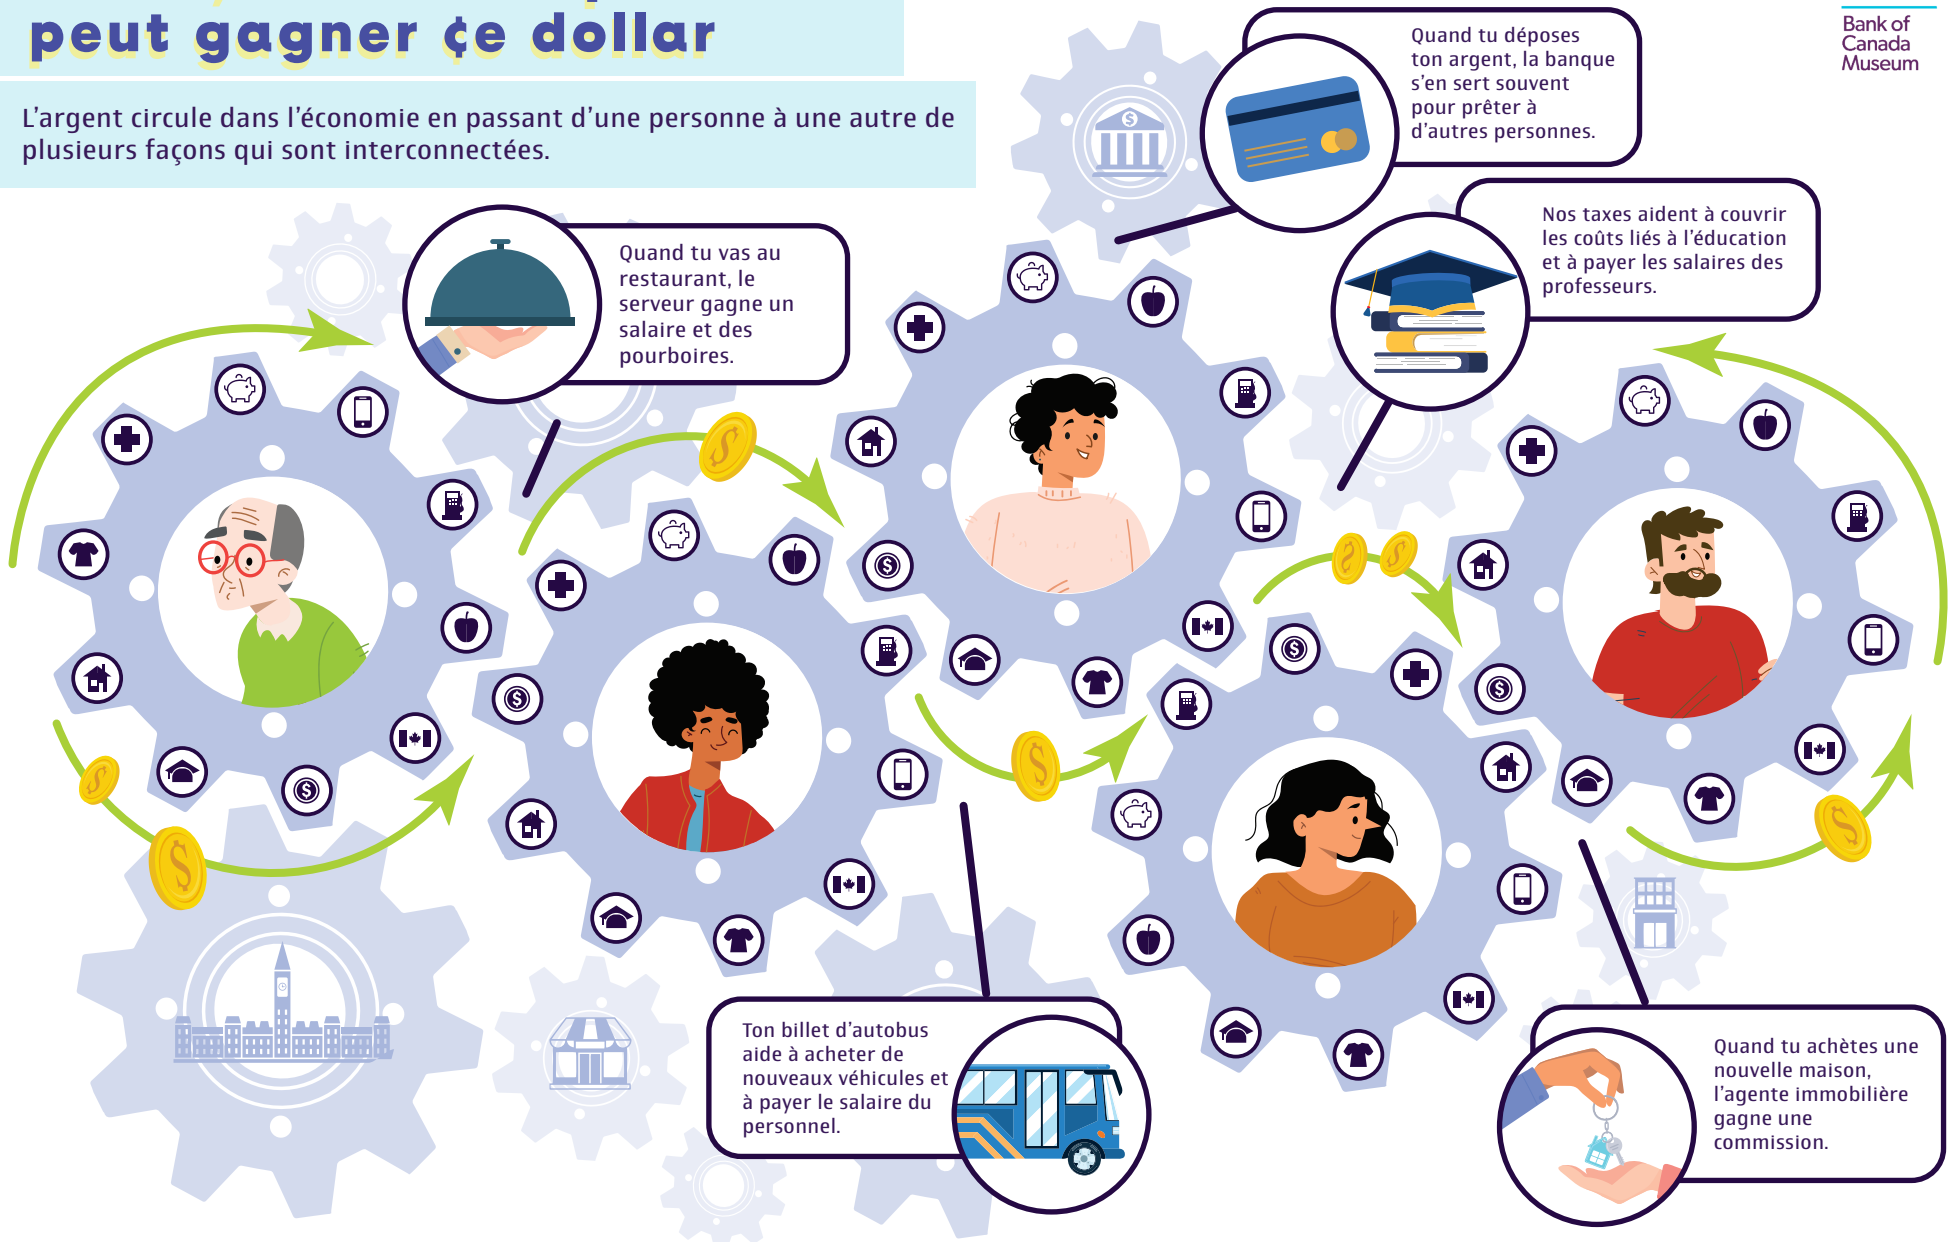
peut gagner ce dollar

L'argent circule dans l'économie en passant d'une personne à une autre de plusieurs façons qui sont interconnectées.

Bank of Canada Museum

Quand tu déposes ton argent, la banque s'en sert souvent pour prêter à d'autres personnes.

Quand tu vas au restaurant, le serveur gagne un salaire et des pourboires.

Nos taxes aident à couvrir les coûts liés à l'éducation et à payer les salaires des professeurs.

Ton billet d'autobus aide à acheter de nouveaux véhicules et à payer le salaire du personnel.

Quand tu achètes une nouvelle maison, l'agente immobilière gagne une commission.